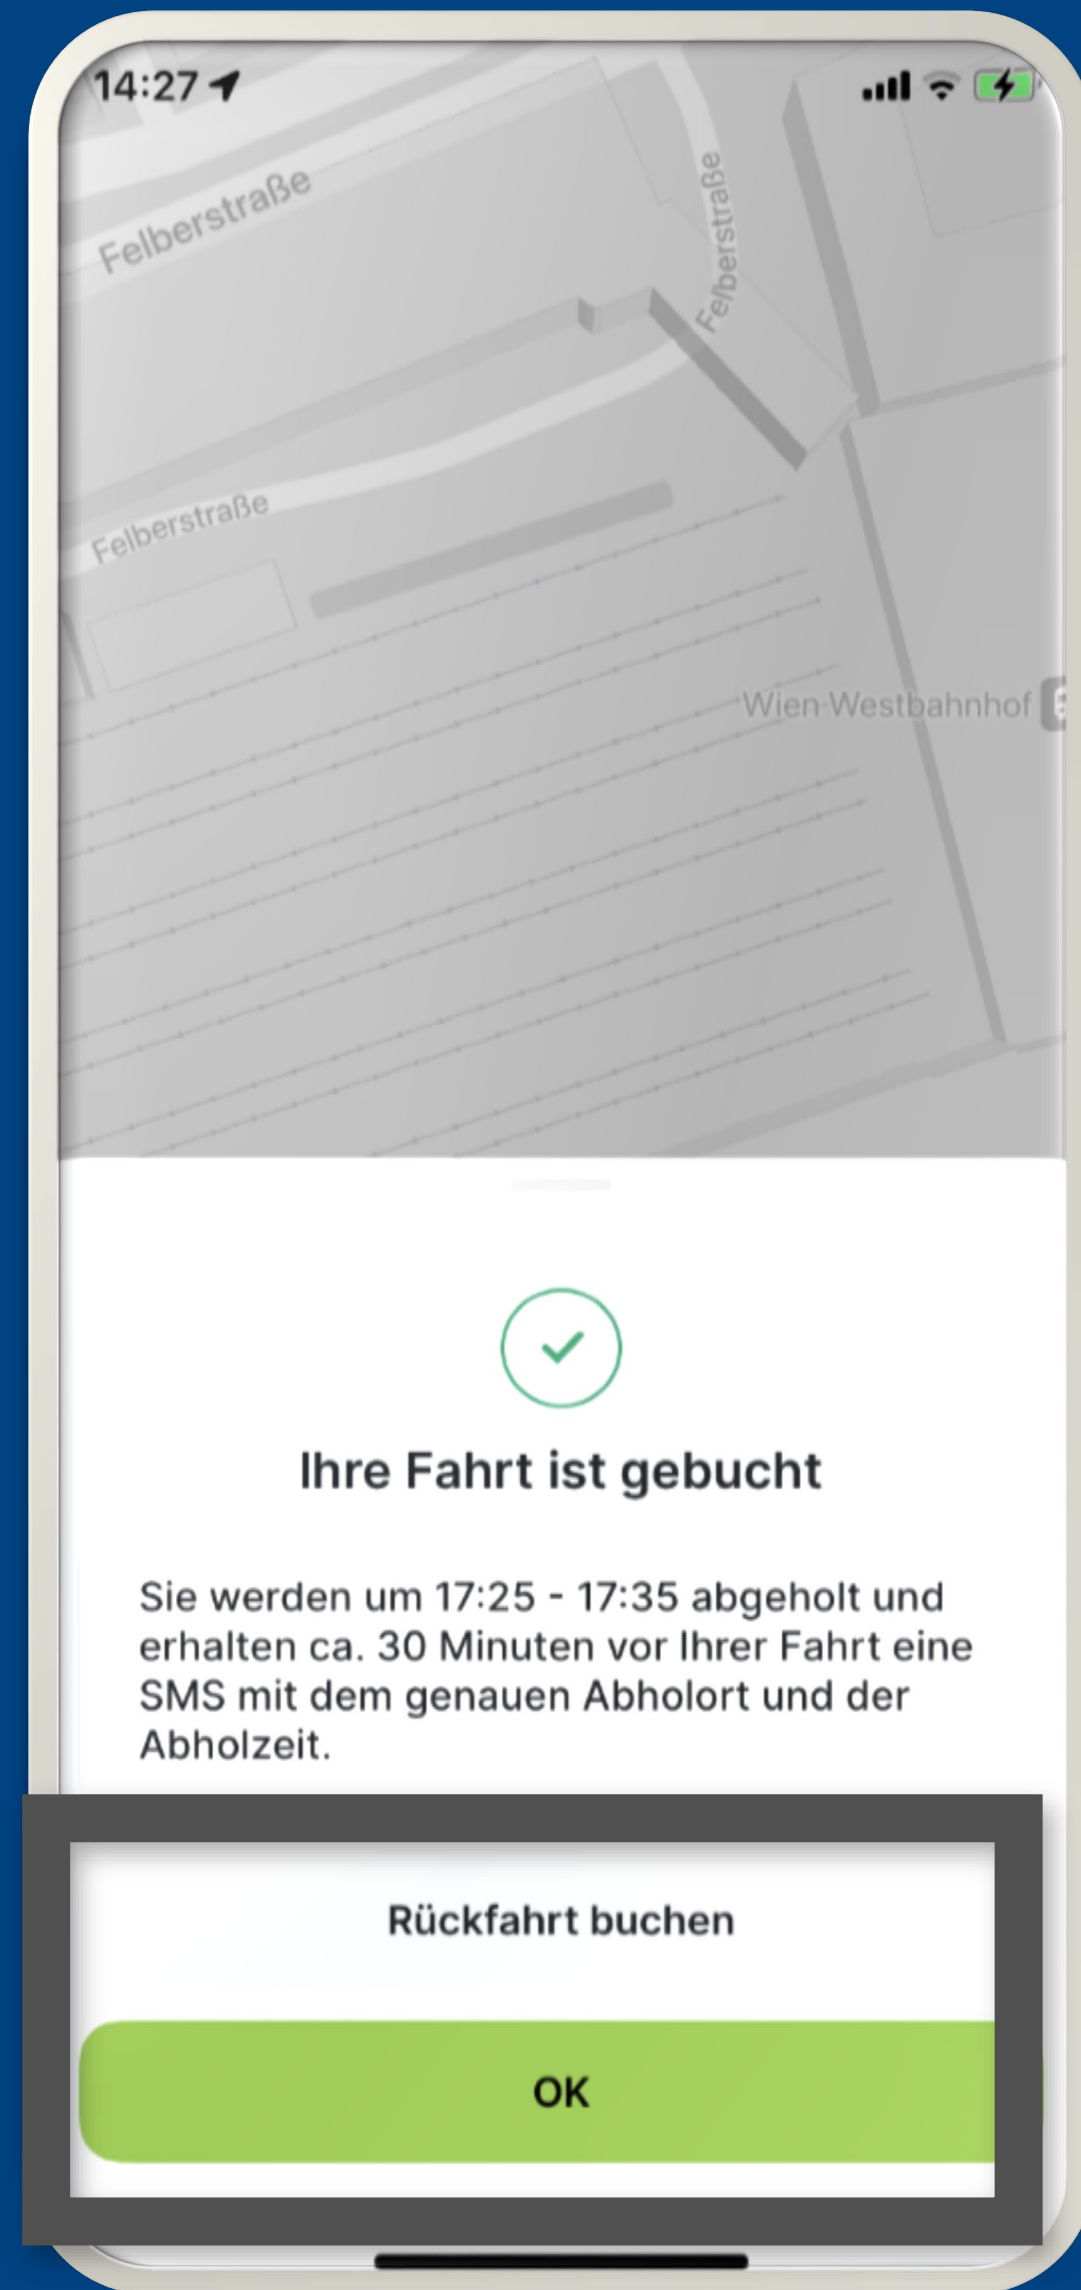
14:27

Felberstraße

Felberstraße

Felberstraße

Wien Westbahnhof

Ihre Fahrt ist gebucht

Sie werden um 17:25 - 17:35 abgeholt und erhalten ca. 30 Minuten vor Ihrer Fahrt eine SMS mit dem genauen Abholort und der Abholzeit.

Rückfahrt buchen

OK